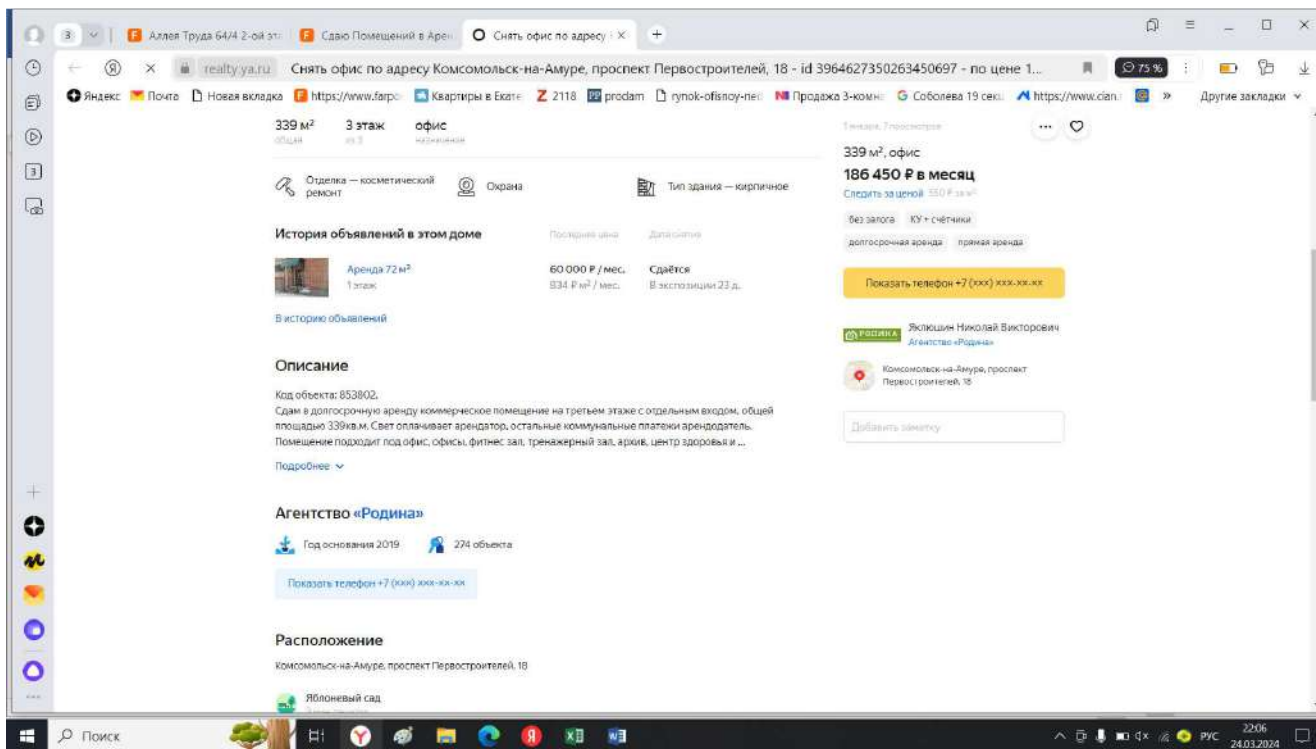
3 Аллея Труда 64/4 2-ой эт | Сдаю Помещений в Арен | Снять офис по адресу | ×

realty.ya.ru Снять офис по адресу Комсомольск-на-Амуре, проспект Первостроителей, 18 - id 3964627350263450697 - по цене 1...

75 %

Яндекс Почта Новая вкладка https://www.farpo Квартиры в Екате 2118 prodam rynok-ofisnoy-ned Продажа 3-комн Соболева 19 секц https://www.cian » Другие закладки

339 м² общая | 3 этаж из 3 | офис назначение

Отделка — косметический ремонт | Охрана | Тип здания — кирпичное

История объявлений в этом доме | Последняя цена | Дата снятия

Аренда 72 м² 1 этаж | 60 000 ₽ / мес. 834 ₽ м² / мес. | Сдаётся В экспозиции 23 д.

В историю объявлений

Описание

Код объекта: 853802.
Сдам в долгосрочную аренду коммерческое помещение на третьем этаже с отдельным входом, общей площадью 339кв.м. Свет оплачивает арендатор, остальные коммунальные платежи арендодатель. Помещение подходит под офис, офисы, фитнес зал, тренажерный зал, архив, центр здоровья и ...

Подробнее

Агентство «Родина»

Год основания 2019 | 274 объекта

Показать телефон +7 (xxx) xxx-xx-xx

Расположение

Комсомольск-на-Амуре, проспект Первостроителей, 18

Яблоневый сад

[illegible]

339 м², офис
186 450 ₽ в месяц
Следить за ценой 550 ₽ за м²

без залога | КУ + счётчики
долгосрочная аренда | прямая аренда

Показать телефон +7 (xxx) xxx-xx-xx

РОДИНА Яклюшин Николай Викторович
Агентство «Родина»

Комсомольск-на-Амуре, проспект Первостроителей, 18

Добавить заметку

Поиск

РУС 22:06 24.03.2024